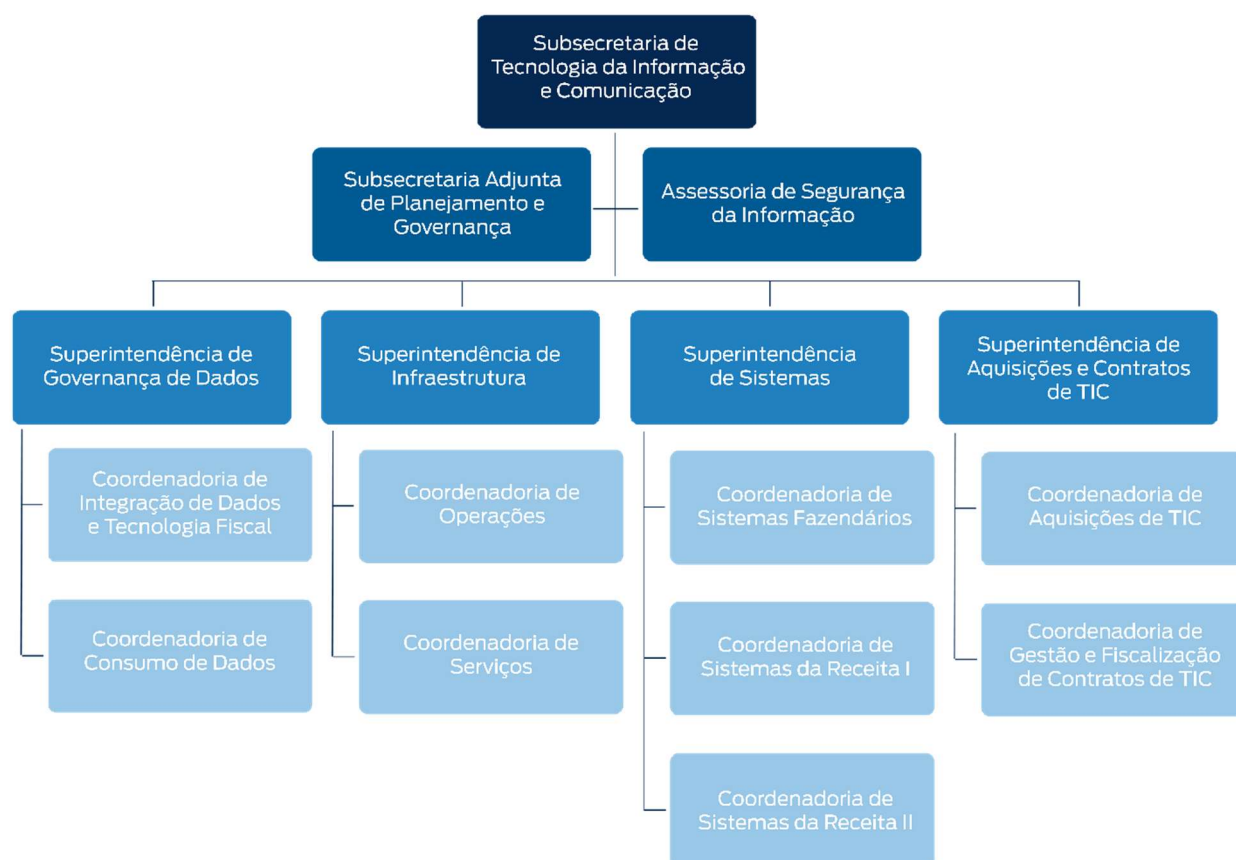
Subsecretaria de Tecnologia da Informação e Comunicação

Subsecretaria Adjunta de Planejamento e Governança

Assessoria de Segurança da Informação

Superintendência de Governança de Dados

Coordenadoria de Integração de Dados e Tecnologia Fiscal

Coordenadoria de Consumo de Dados

Superintendência de Infraestrutura

Coordenadoria de Operações

Coordenadoria de Serviços

Superintendência de Sistemas

Coordenadoria de Sistemas Fazendários

Coordenadoria de Sistemas da Receita I

Coordenadoria de Sistemas da Receita II

Superintendência de Aquisições e Contratos de TIC

Coordenadoria de Aquisições de TIC

Coordenadoria de Gestão e Fiscalização de Contratos de TIC